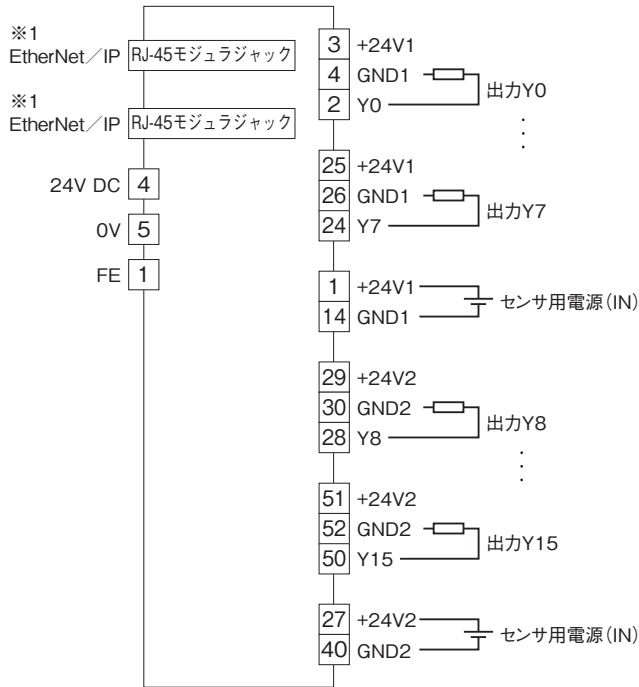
※1
EtherNet／IP RJ-45モジュラジャック

※1
EtherNet／IP RJ-45モジュラジャック

24V DC 4
0V 5
FE 1

3 +24V1
4 GND1
2 Y0
出力Y0

25 +24V1
26 GND1
24 Y7
出力Y7

1 +24V1
14 GND1
センサ用電源(IN)

29 +24V2
30 GND2
28 Y8
出力Y8

51 +24V2
52 GND2
50 Y15
出力Y15

27 +24V2
40 GND2
センサ用電源(IN)